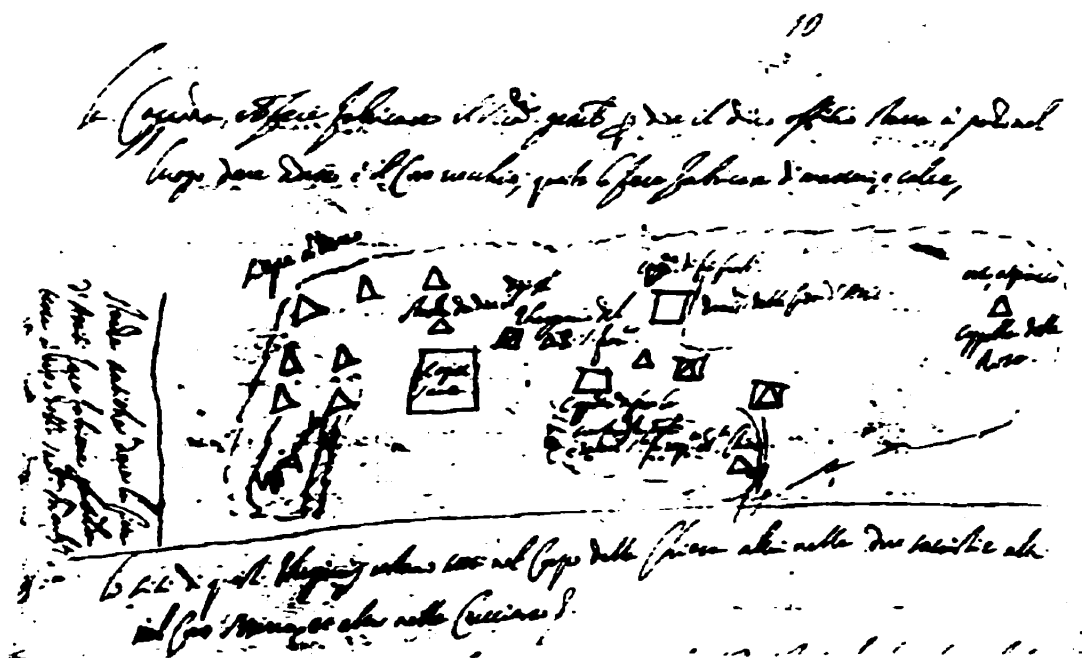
10

la Cucina, et fece fabricare il Sig.r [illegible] p. che il detto offitio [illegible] in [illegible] luogo dove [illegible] il Coro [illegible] fabricare di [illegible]

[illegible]

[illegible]

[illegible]

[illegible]

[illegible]

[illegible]

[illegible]

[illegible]

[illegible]

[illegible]

le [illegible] di questi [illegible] nel Corpo della Chiesa altri nelle due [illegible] altri nel Coro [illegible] et altri nella Cucina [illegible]